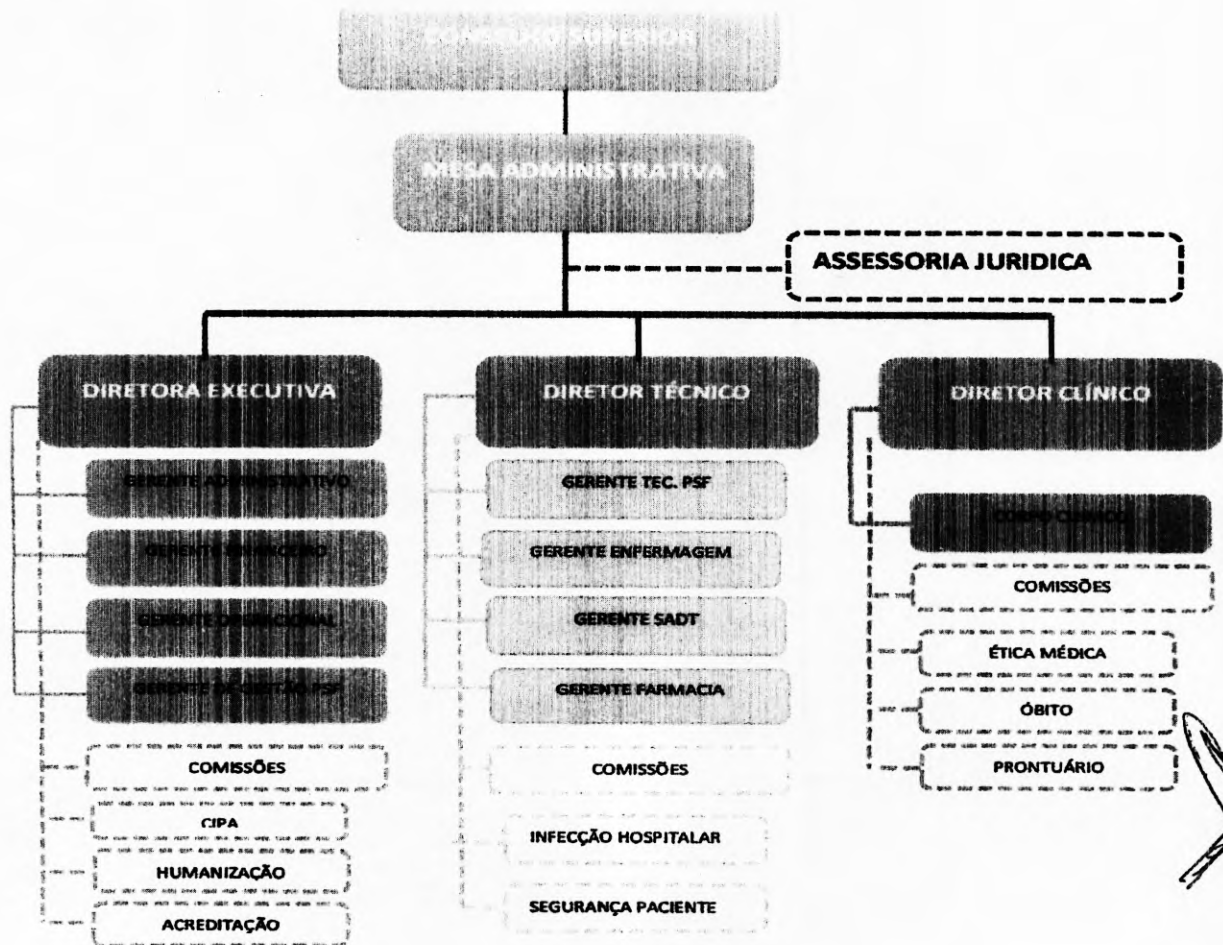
CONSELHO SUPERIOR

MESA ADMINISTRATIVA

ASSESSORIA JURIDICA

DIRETORA EXECUTIVA

GERENTE ADMINISTRATIVO

GERENTE FINANCEIRO

GERENTE OPERACIONAL

GERENTE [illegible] PSF

COMISSÕES

CIPA

HUMANIZAÇÃO

ACREDITAÇÃO

DIRETOR TÉCNICO

GERENTE TEC. PSF

GERENTE ENFERMAGEM

GERENTE SADT

GERENTE FARMACIA

COMISSÕES

INFECÇÃO HOSPITALAR

SEGURANÇA PACIENTE

DIRETOR CLÍNICO

CORPO CLÍNICO

COMISSÕES

ÉTICA MÉDICA

ÓBITO

PRONTUÁRIO